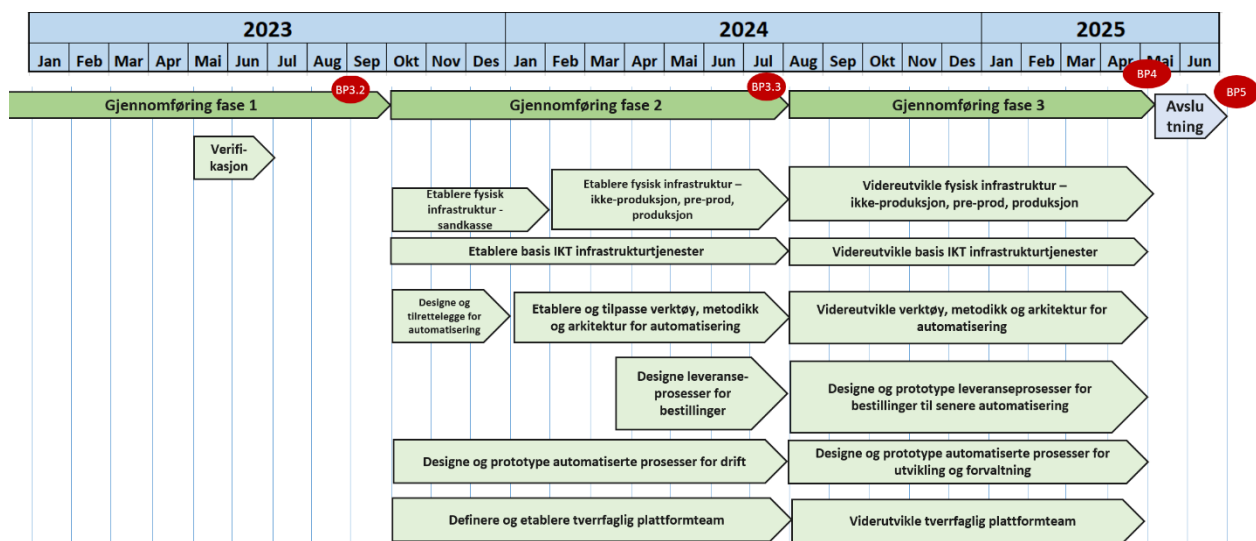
| 2023 | | | | | | | | | | | | 2024 | | | | | | | | | | | | 2025 | | | | | |
|---|---|---|---|---|---|---|---|---|---|---|---|---|---|---|---|---|---|---|---|---|---|---|---|---|---|---|---|---|---|
| Jan | Feb | Mar | Apr | Mai | Jun | Jul | Aug | Sep | Okt | Nov | Des | Jan | Feb | Mar | Apr | Mai | Jun | Jul | Aug | Sep | Okt | Nov | Des | Jan | Feb | Mar | Apr | Mai | Jun |

BP3.2
Gjennomføring fase 1
BP3.3
Gjennomføring fase 2
BP4
Gjennomføring fase 3
BP5
Avslutning

Verifikasjon

Etablere fysisk infrastruktur - sandkasse
Etablere fysisk infrastruktur – ikke-produksjon, pre-prod, produksjon
Videreutvikle fysisk infrastruktur – ikke-produksjon, pre-prod, produksjon

Etablere basis IKT infrastrukturtjenester
Videreutvikle basis IKT infrastrukturtjenester

Designe og tilrettelegge for automatisering
Etablere og tilpasse verktøy, metodikk og arkitektur for automatisering
Videreutvikle verktøy, metodikk og arkitektur for automatisering

Designe leveranseprosesser for bestillinger
Designe og prototype leveranseprosesser for bestillinger til senere automatisering

Designe og prototype automatiserte prosesser for drift
Designe og prototype automatiserte prosesser for utvikling og forvaltning

Definere og etablere tverrfaglig plattformteam
Viderutvikle tverrfaglig plattformteam